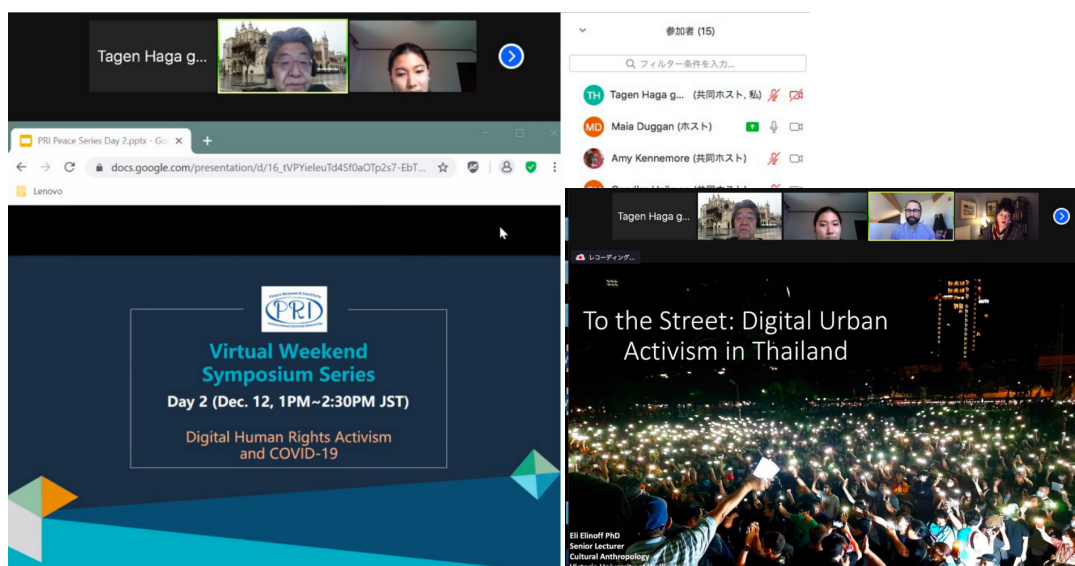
Tagen Haga g...

参加者 (15)

フィルター条件を入力...

Tagen Haga g... (共同ホスト, 私)

Maia Duggan (ホスト)

Amy Kennemore (共同ホスト)

PRI Peace Series Day 2.pptx - Go

docs.google.com/presentation/d/16_tVPYieleuTd4Sf0aOTp2s7-EbT...

Lenovo

PRI

Virtual Weekend Symposium Series

Day 2 (Dec. 12, 1PM~2:30PM JST)

Digital Human Rights Activism and COVID-19

Tagen Haga g...

レコーディング...

To the Street: Digital Urban Activism in Thailand

Eli Elinoff PhD
Senior Lecturer
Cultural Anthropology
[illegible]